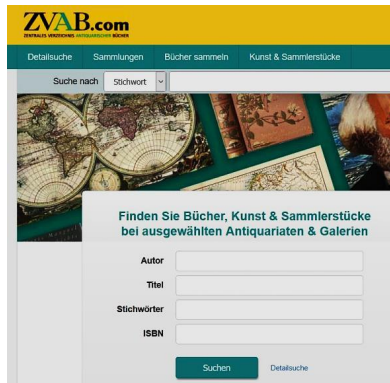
ZVAB.com
ZENTRALES VERZEICHNIS ANTIQUARISCHER BÜCHER

Detailsuche | Sammlungen | Bücher sammeln | Kunst & Sammlerstücke

Suche nach | Stichwort

Finden Sie Bücher, Kunst & Sammlerstücke bei ausgewählten Antiquariaten & Galerien

Autor
Titel
Stichwörter
ISBN

Suchen | Detailsuche